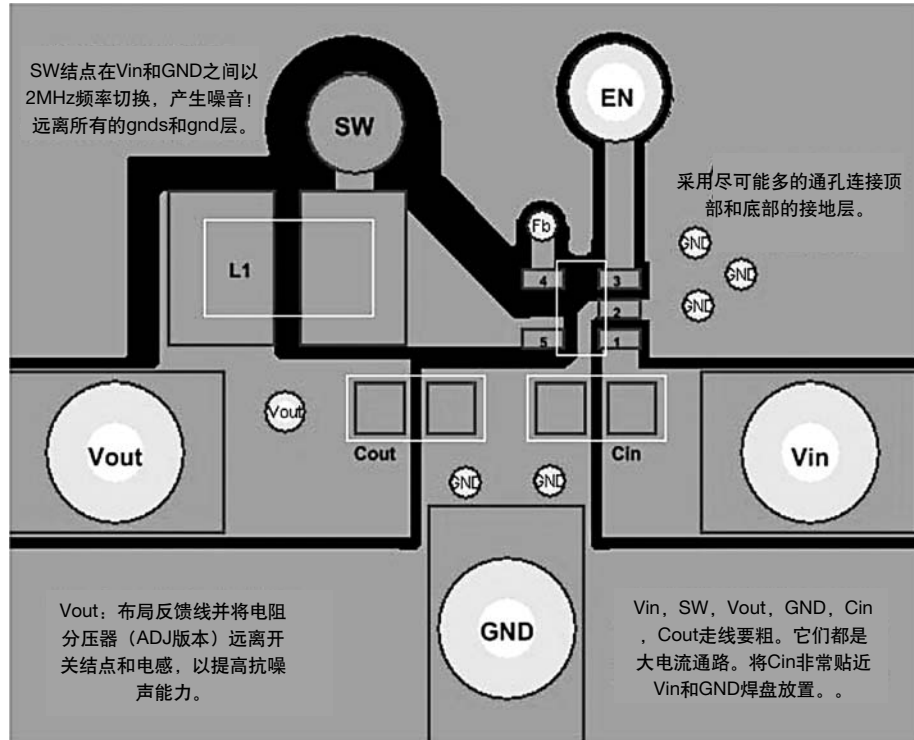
SW结点在Vin和GND之间以2MHz频率切换，产生噪音！远离所有的gnds和gnd层。

EN

SW

采用尽可能多的通孔连接顶部和底部的接地层。

Fb

L1

4

3

2

5

1

GND

GND

GND

Vout

Vout

Cout

Cin

Vin

GND

GND

GND

Vout：布局反馈线并将电阻分压器（ADJ版本）远离开关结点和电感，以提高抗噪声能力。

Vin，SW，Vout，GND，Cin，Cout走线要粗。它们都是大电流通路。将Cin非常贴近Vin和GND焊盘放置。。